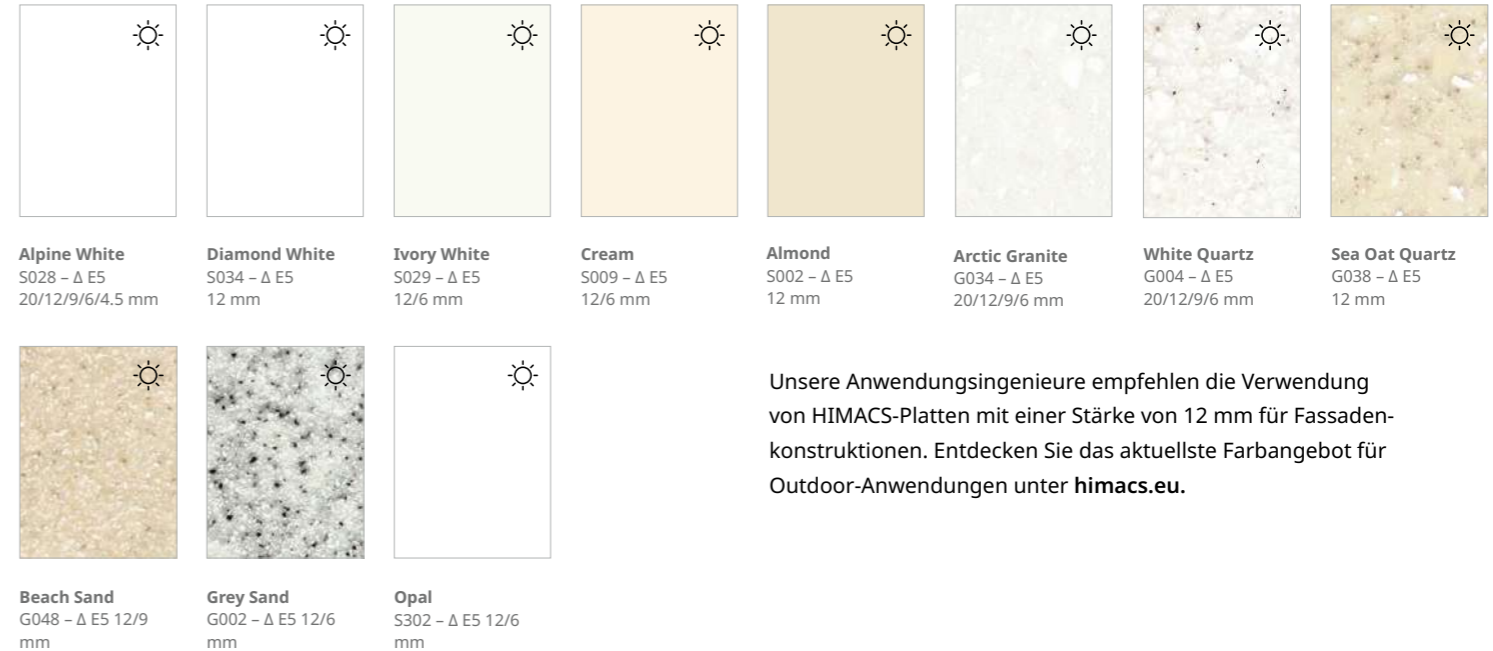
**Alpine White**
S028 – Δ E5
20/12/9/6/4.5 mm

**Diamond White**
S034 – Δ E5
12 mm

**Ivory White**
S029 – Δ E5
12/6 mm

**Cream**
S009 – Δ E5
12/6 mm

**Almond**
S002 – Δ E5
12 mm

**Arctic Granite**
G034 – Δ E5
20/12/9/6 mm

**White Quartz**
G004 – Δ E5
20/12/9/6 mm

**Sea Oat Quartz**
G038 – Δ E5
12 mm

**Beach Sand**
G048 – Δ E5 12/9 mm

**Grey Sand**
G002 – Δ E5 12/6 mm

**Opal**
S302 – Δ E5 12/6 mm

Unsere Anwendungsingenieure empfehlen die Verwendung von HIMACS-Platten mit einer Stärke von 12 mm für Fassadenkonstruktionen. Entdecken Sie das aktuellste Farbangebot für Outdoor-Anwendungen unter **himacs.eu.**